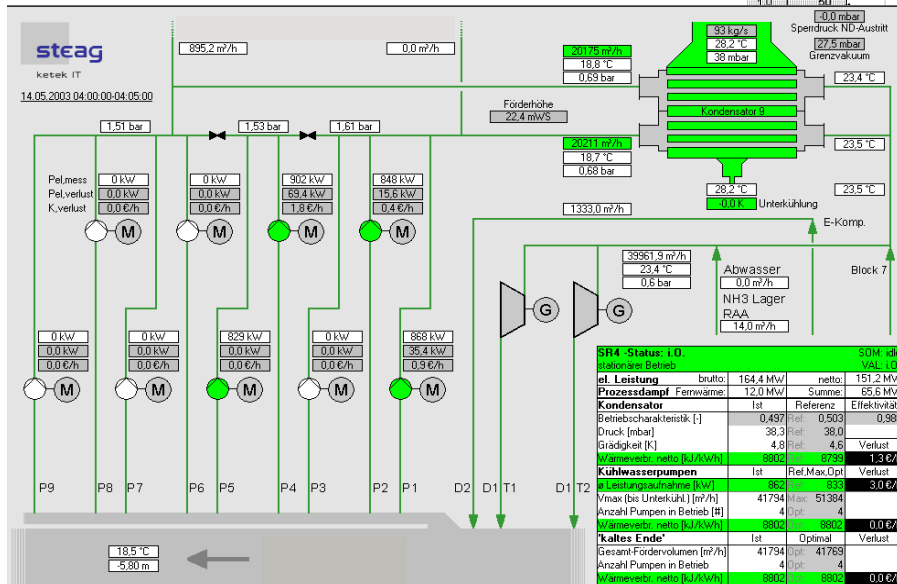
steag
ketek IT
14.05.2003 04:00:00-04:05:00

895,2 m³/h
0,0 m³/h

-0,0 mbar
Sperrdruck ND-Austritt
27,5 mbar
Grenzvakuum

93 kg/s
28,2 °C
38 mbar

20175 m³/h
18,8 °C
0,69 bar

23,4 °C

Förderhöhe
22,4 mWS

Kondensator 9

1,51 bar
1,53 bar
1,61 bar

20211 m³/h
18,7 °C
0,68 bar

23,5 °C

28,2 °C
-0,0 K Unterkühlung

23,5 °C

E-Komp.

1333,0 m³/h

Pel,mess
Pel,verlust
K,verlust

| 0 kW | 0 kW | 902 kW | 848 kW |
|---|---|---|---|
| 0,0 kW | 0,0 kW | 69,4 kW | 15,6 kW |
| 0,0 €/h | 0,0 €/h | 1,8 €/h | 0,4 €/h |

39961,9 m³/h
23,4 °C
0,6 bar

Abwasser
0,0 m³/h
NH3 Lager
RAA
14,0 m³/h

Block 7

| 0 kW | 0 kW | 829 kW | 0 kW | 868 kW |
|---|---|---|---|---|
| 0,0 kW | 0,0 kW | 0,0 kW | 0,0 kW | 35,4 kW |
| 0,0 €/h | 0,0 €/h | 0,0 €/h | 0,0 €/h | 0,9 €/h |

P9 P8 P7 P6 P5 P4 P3 P2 P1 D2 D1 T1 D1 T2

18,5 °C
-5,80 m

SR4 -Status: i.O. SOM: idl
stationärer Betrieb VAL: i.O

| el. Leistung | brutto: | 164,4 MW | netto: | 151,2 MW |
|---|---|---|---|---|
| Prozessdampf | Fernwärme: | 12,0 MW | Summe: | 65,6 MW |
| Kondensator | Ist | | Referenz | Effektivität |
| Betriebscharakteristik [-] | 0,497 | Ref: | 0,503 | 0,98 |
| Druck [mbar] | 38,3 | Ref: | 38,0 | |
| Grädigkeit [K] | 4,8 | Ref: | 4,6 | Verlust |
| Wärmeverbr. netto [kJ/kWh] | 8802 | Ref: | 8799 | 1,3 €/ |
| Kühlwasserpumpen | Ist | | Ref,Max,Opt | Verlust |
| ø Leistungsaufnahme [kW] | 862 | Ref: | 833 | 3,0 €/ |
| Vmax (bis Unterkühl.) [m³/h] | 41794 | Max: | 51384 | |
| Anzahl Pumpen in Betrieb [#] | 4 | Opt: | 4 | |
| Wärmeverbr. netto [kJ/kWh] | 8802 | Opt: | 8802 | 0,0 €/ |
| 'kaltes Ende' | Ist | | Optimal | Verlust |
| Gesamt-Fördervolumen [m³/h] | 41794 | Opt: | 41769 | |
| Anzahl Pumpen in Betrieb | 4 | Opt: | 4 | |
| Wärmeverbr. netto [kJ/kWh] | 8802 | Opt: | 8802 | 0,0 €/ |